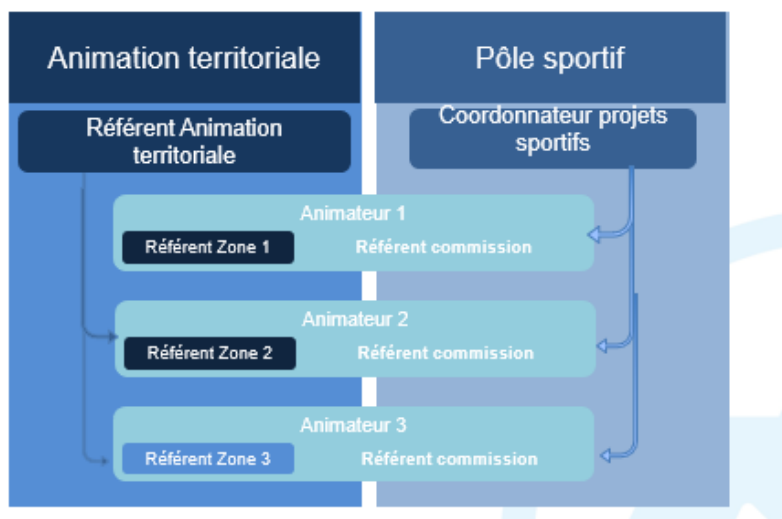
Animation territoriale

Pôle sportif

Référent Animation territoriale

Coordonnateur projets sportifs

Animateur 1

Référent Zone 1

Référent commission

Animateur 2

Référent Zone 2

Référent commission

Animateur 3

Référent Zone 3

Référent commission